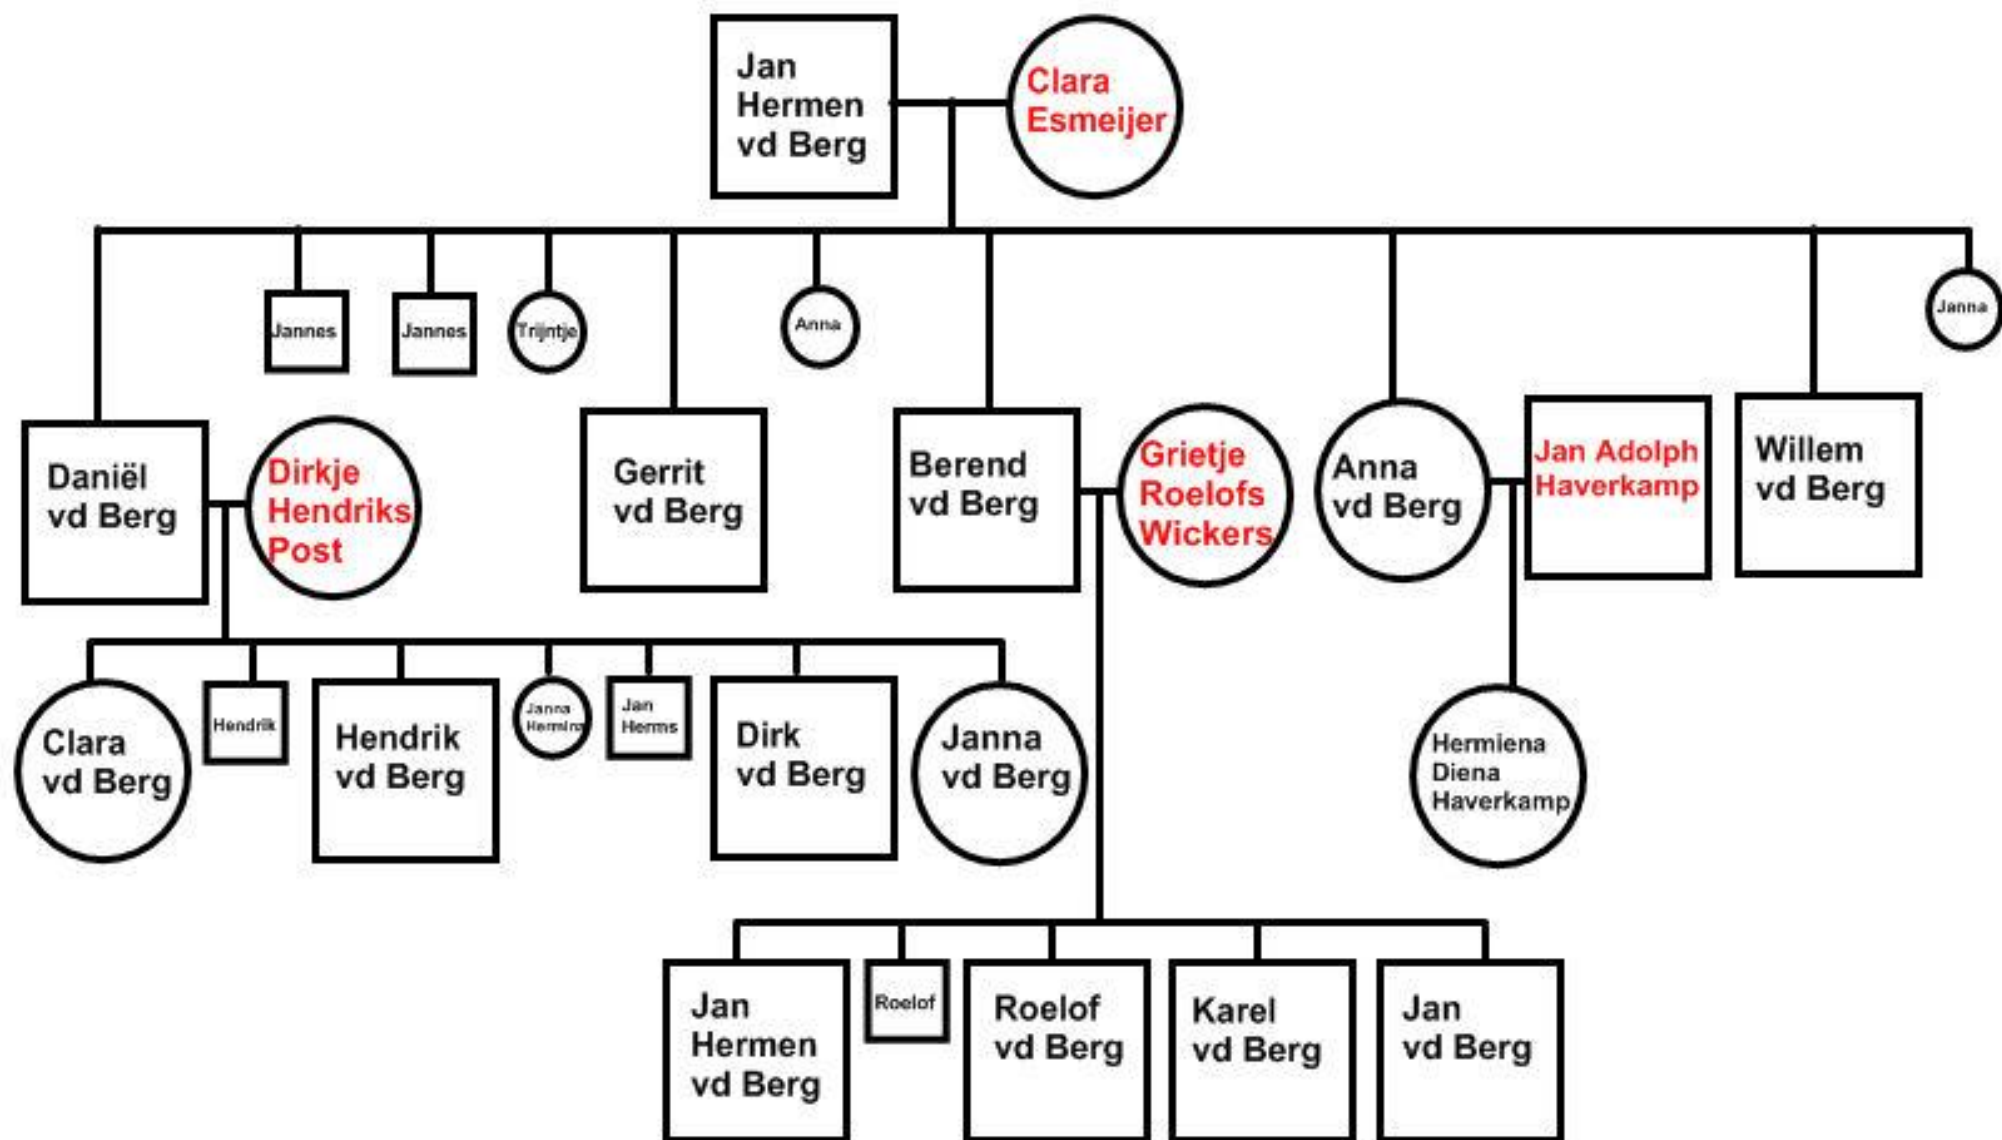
Jan Hermen vd Berg

Clara Esmeijer

Jannes

Jannes

Trijntje

Anna

Janna

Daniël vd Berg

Dirkje Hendriks Post

Gerrit vd Berg

Berend vd Berg

Grietje Roelofs Wickers

Anna vd Berg

Jan Adolph Haverkamp

Willem vd Berg

Clara vd Berg

Hendrik

Hendrik vd Berg

Janna Hermina

Jan Herms

Dirk vd Berg

Janna vd Berg

Hermiena Diena Haverkamp

Jan Hermen vd Berg

Roelof

Roelof vd Berg

Karel vd Berg

Jan vd Berg